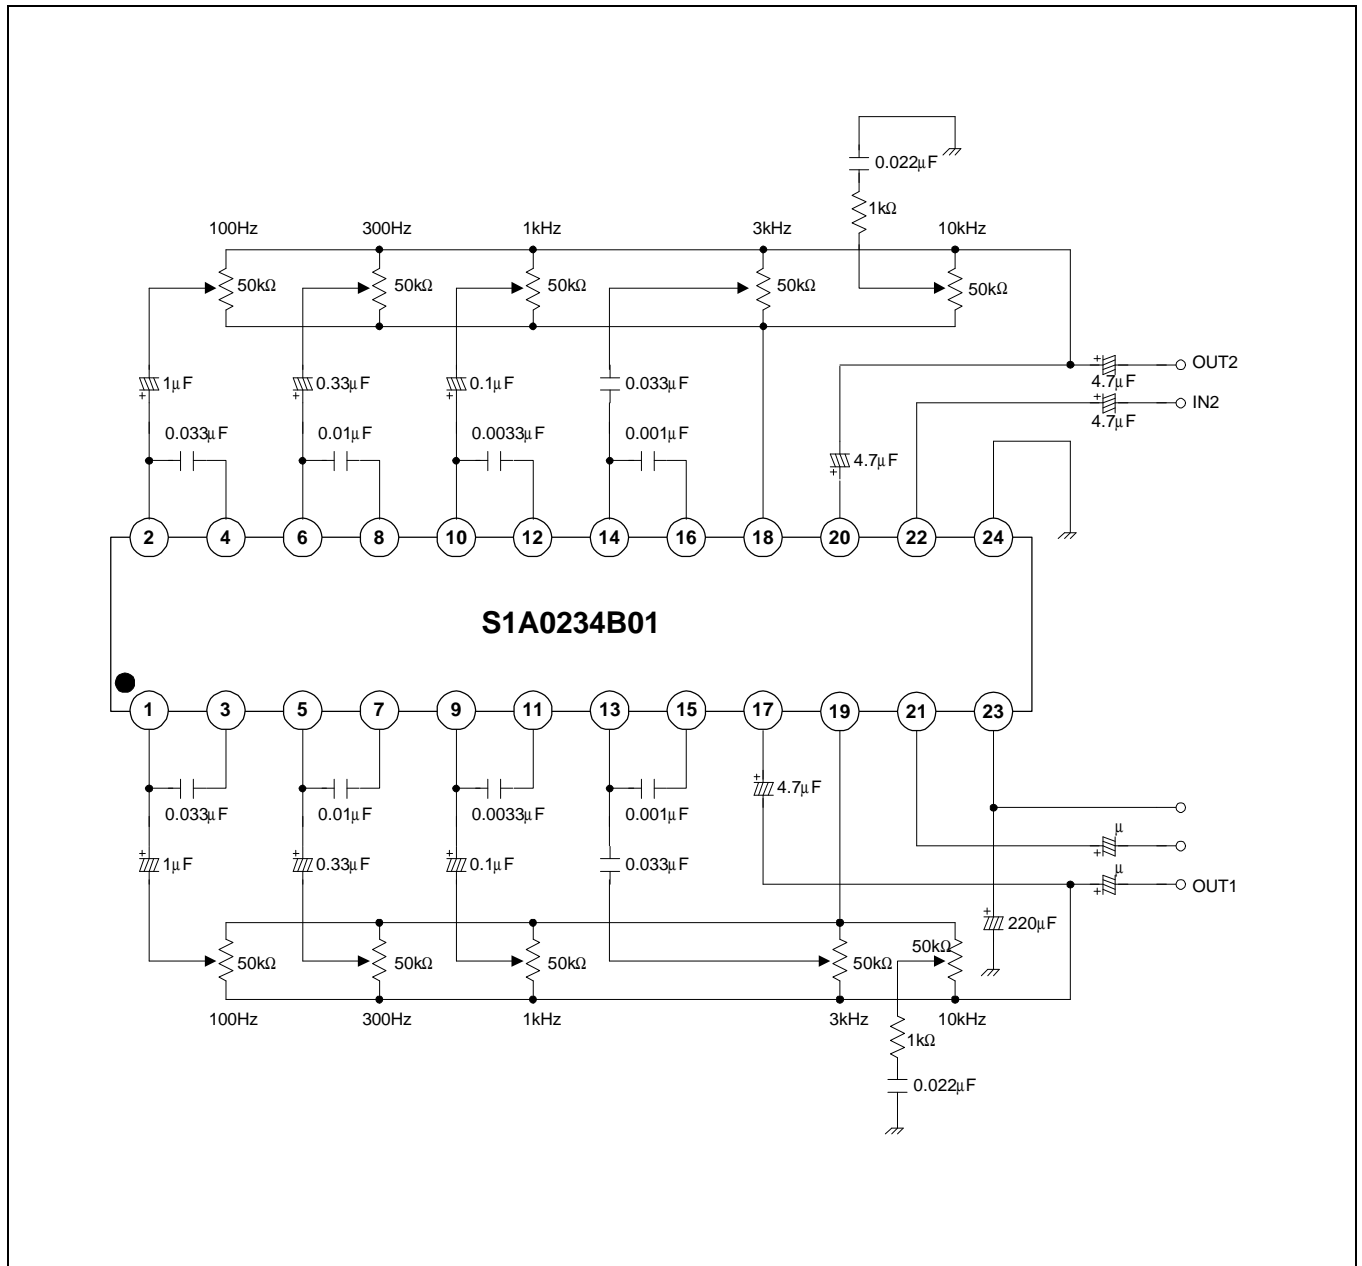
0.022μF

1kΩ

100Hz 300Hz 1kHz 3kHz 10kHz

50kΩ 50kΩ 50kΩ 50kΩ 50kΩ

1μF 0.33μF 0.1μF 0.033μF

OUT2

4.7μF

IN2

4.7μF

0.033μF 0.01μF 0.0033μF 0.001μF

4.7μF

2 4 6 8 10 12 14 16 18 20 22 24

S1A0234B01

1 3 5 7 9 11 13 15 17 19 21 23

4.7μF

0.033μF 0.01μF 0.0033μF 0.001μF

μ

1μF 0.33μF 0.1μF 0.033μF

μ

OUT1

220μF

50kΩ

50kΩ 50kΩ 50kΩ 50kΩ

100Hz 300Hz 1kHz 3kHz 10kHz

1kΩ

0.022μF